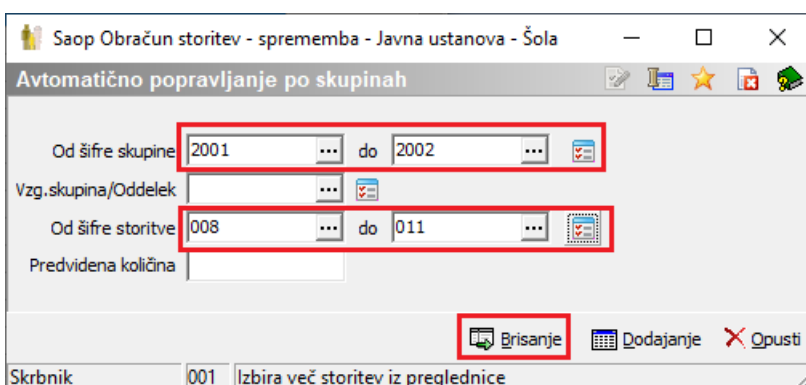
Saop Obračun storitev - sprememba - Javna ustanova - Šola

Avtomatično popravljanje po skupinah

Od šifre skupine 2001 ... do 2002 ...

Vzg.skupina/Oddelek ...

Od šifre storitve 008 ... do 011 ...

Predvidena količina

Brisanje Dodajanje Opusti

Skrbnik 001 Izbira več storitev iz preglednice